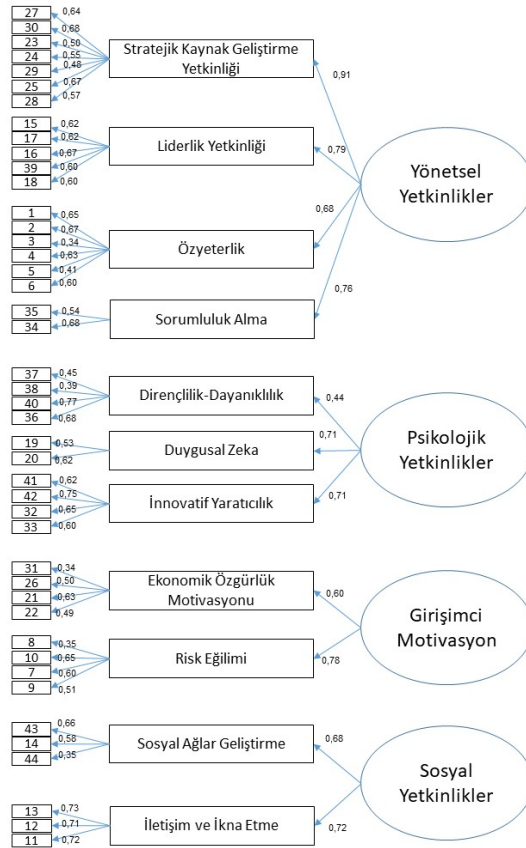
27 0,64
30 0,68
23 0,50
24 0,55
29 0,48
25 0,67
28 0,57

Stratejik Kaynak Geliştirme Yetkinliği

0,91

15 0,62
17 0,82
16 0,67
39 0,60
18 0,60

Liderlik Yetkinliği

0,79

Yönetsel Yetkinlikler

1 0,65
2 0,67
3 0,34
4 0,63
5 0,41
6 0,60

0,68

Özyeterlik

0,76

35 0,54
34 0,68

Sorumluluk Alma

37 0,45
38 0,39
40 0,77
36 0,68

Dirençlilik-Dayanıklılık

0,44

19 0,53
20 0,62

0,71

Duygusal Zeka

Psikolojik Yetkinlikler

41 0,62
42 0,75
32 0,65
33 0,60

İnnovatif Yaratıcılık

0,71

31 0,34
26 0,50
21 0,63
22 0,49

Ekonomik Özgürlük Motivasyonu

0,60

Girişimci Motivasyon

8 0,35
10 0,65
7 0,60
9 0,51

Risk Eğilimi

0,78

43 0,66
14 0,58
44 0,35

Sosyal Ağlar Geliştirme

0,68

Sosyal Yetkinlikler

13 0,73
12 0,71
11 0,72

İletişim ve İkna Etme

0,72